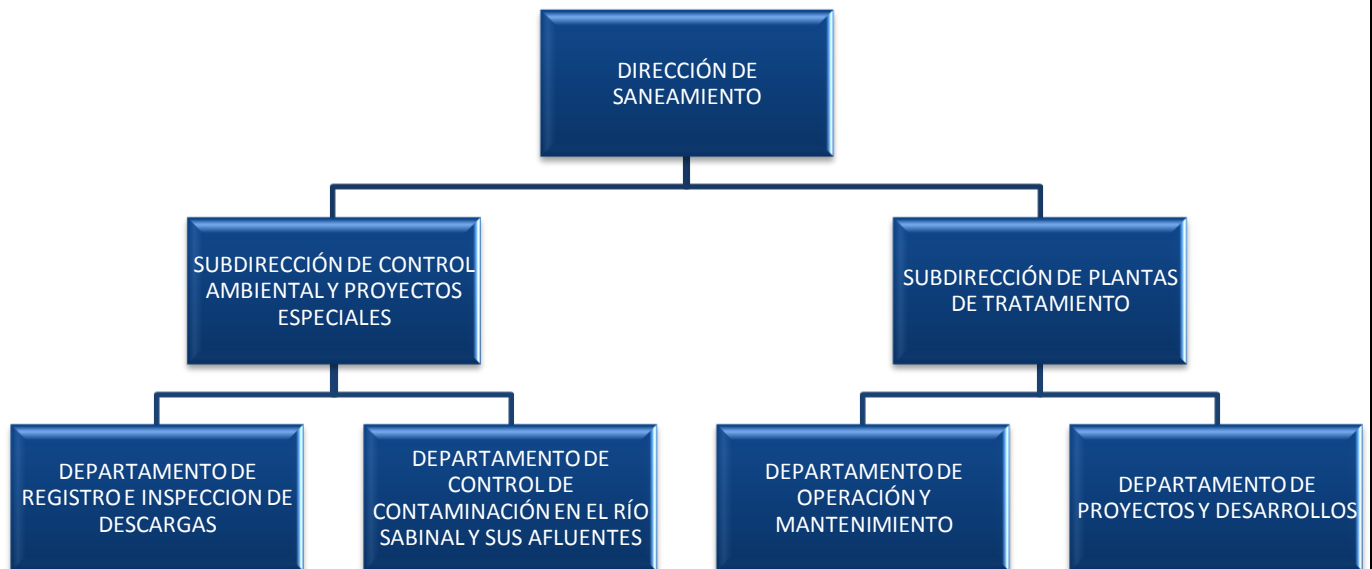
DIRECCIÓN DE SANEAMIENTO

SUBDIRECCIÓN DE CONTROL AMBIENTAL Y PROYECTOS ESPECIALES

SUBDIRECCIÓN DE PLANTAS DE TRATAMIENTO

DEPARTAMENTO DE REGISTRO E INSPECCION DE DESCARGAS

DEPARTAMENTO DE CONTROL DE CONTAMINACIÓN EN EL RÍO SABINAL Y SUS AFLUENTES

DEPARTAMENTO DE OPERACIÓN Y MANTENIMIENTO

DEPARTAMENTO DE PROYECTOS Y DESARROLLOS